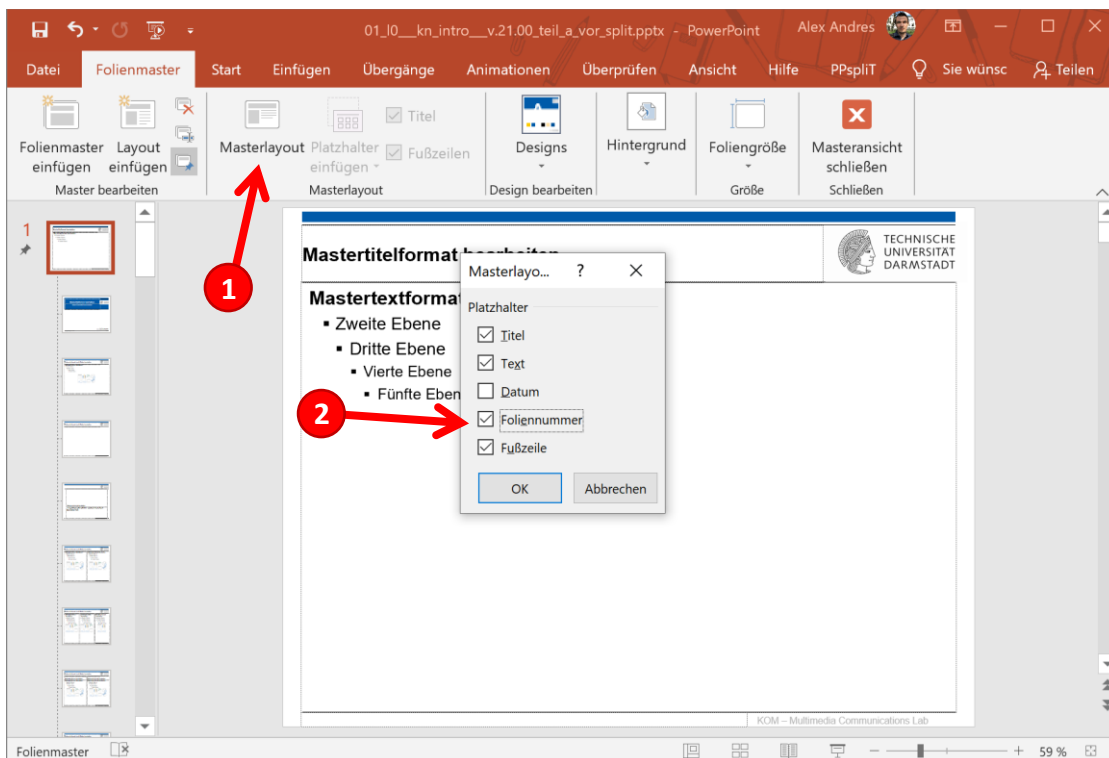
01_l0___kn_intro___v.21.00_teil_a_vor_split.pptx - PowerPoint
Alex Andres

Datei Folienmaster Start Einfügen Übergänge Animationen Überprüfen Ansicht Hilfe PPspliT Sie wünsc Teilen

Folienmaster einfügen
Layout einfügen
Master bearbeiten
Masterlayout
Platzhalter einfügen
Titel
Fußzeilen
Masterlayout
Designs
Design bearbeiten
Hintergrund
Foliengröße
Größe
Masteransicht schließen
Schließen

1

Mastertitelformat bearbeiten
TECHNISCHE UNIVERSITÄT DARMSTADT
Mastertextformat
Zweite Ebene
Dritte Ebene
Vierte Ebene
Fünfte Ebene

Masterlayo... ? ✕
Platzhalter
Titel
Text
Datum
Foliennummer
Fußzeile
OK Abbrechen

1
2

KOM – Multimedia Communications Lab

Folienmaster
59 %